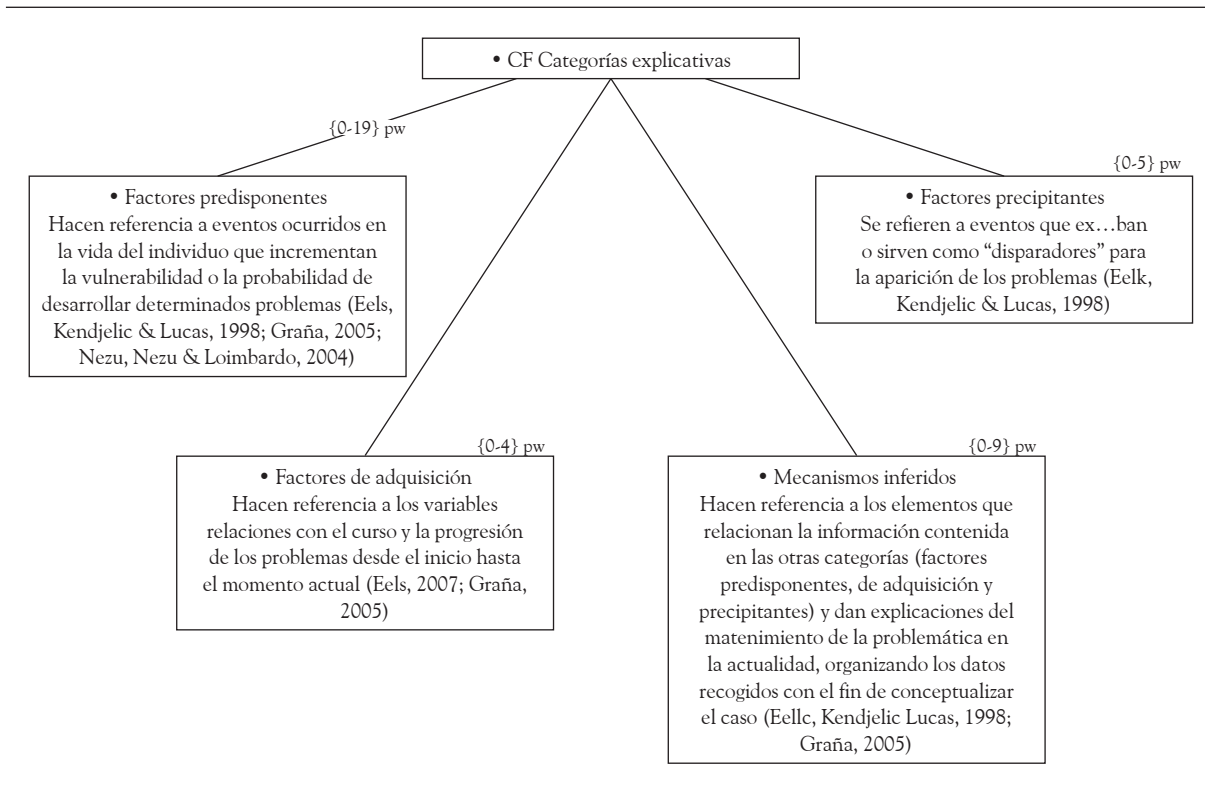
• CF Categorías explicativas

{0-19} pw

• Factores predisponentes
Hacen referencia a eventos ocurridos en la vida del individuo que incrementan la vulnerabilidad o la probabilidad de desarrollar determinados problemas (Eels, Kendjelic & Lucas, 1998; Graña, 2005; Nezu, Nezu & Loimbardo, 2004)

{0-5} pw

• Factores precipitantes
Se refieren a eventos que ex…ban o sirven como "disparadores" para la aparición de los problemas (Eelk, Kendjelic & Lucas, 1998)

{0-4} pw

• Factores de adquisición
Hacen referencia a los variables relaciones con el curso y la progresión de los problemas desde el inicio hasta el momento actual (Eels, 2007; Graña, 2005)

{0-9} pw

• Mecanismos inferidos
Hacen referencia a los elementos que relacionan la información contenida en las otras categorías (factores predisponentes, de adquisición y precipitantes) y dan explicaciones del matenimiento de la problemática en la actualidad, organizando los datos recogidos con el fin de conceptualizar el caso (Eellc, Kendjelic Lucas, 1998; Graña, 2005)